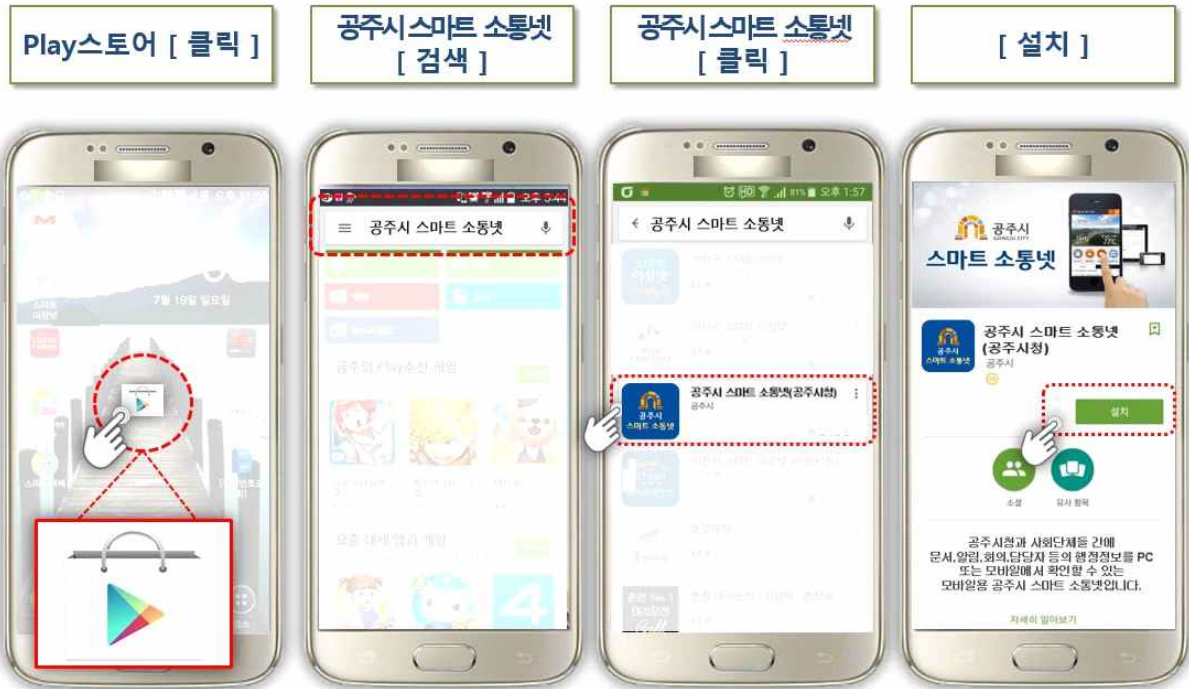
Play스토어 [ 클릭 ]

공주시스마트 소통넷 [ 검색 ]

공주시스마트 소통넷 [ 클릭 ]

[ 설치 ]

7월 19일 일요일

공주시 스마트 소통넷

공주의 Play추천 게임

오후 1:57

공주시 스마트 소통넷

공주시 스마트 소통넷(공주시청)
공주시

공주시
GONGJU CITY
스마트 소통넷

공주시 스마트 소통넷 (공주시청)
공주시

설치

소셜

유사 항목

공주시청과 사회단체들 간에 문서,알림,회의,담당자 등의 행정정보를 PC 또는 모바일에서 확인할 수 있는 모바일용 공주시 스마트 소통넷입니다.

자세히 알아보기